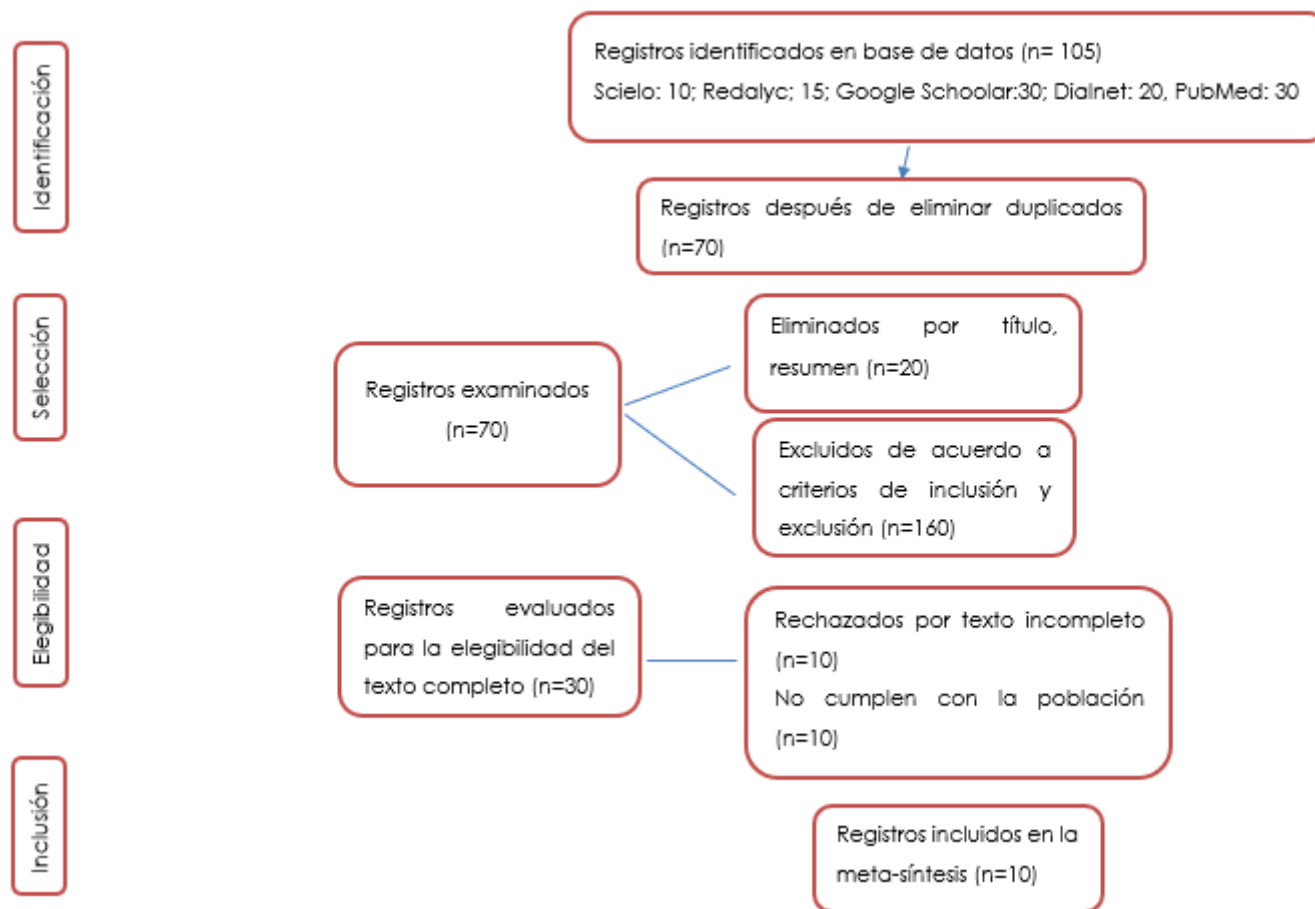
Identificación

Registros identificados en base de datos (n= 105)
Scielo: 10; Redalyc; 15; Google Schoolar:30; Dialnet: 20, PubMed: 30

Registros después de eliminar duplicados (n=70)

Selección

Registros examinados (n=70)

Eliminados por título, resumen (n=20)

Excluidos de acuerdo a criterios de inclusión y exclusión (n=160)

Elegibilidad

Registros evaluados para la elegibilidad del texto completo (n=30)

Rechazados por texto incompleto (n=10)
No cumplen con la población (n=10)

Inclusión

Registros incluidos en la meta-síntesis (n=10)